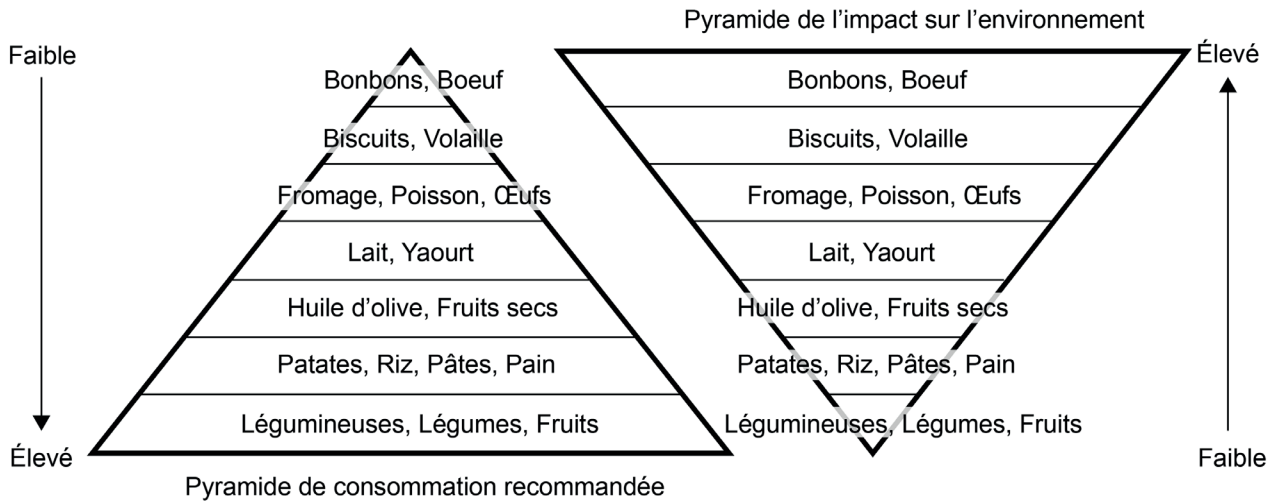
Pyramide de l'impact sur l'environnement

Faible

Élevé

Bonbons, Boeuf
Biscuits, Volaille
Fromage, Poisson, Œufs
Lait, Yaourt
Huile d'olive, Fruits secs
Patates, Riz, Pâtes, Pain
Légumineuses, Légumes, Fruits

Pyramide de consommation recommandée

Élevé

Bonbons, Boeuf
Biscuits, Volaille
Fromage, Poisson, Œufs
Lait, Yaourt
Huile d'olive, Fruits secs
Patates, Riz, Pâtes, Pain
Légumineuses, Légumes, Fruits

Faible